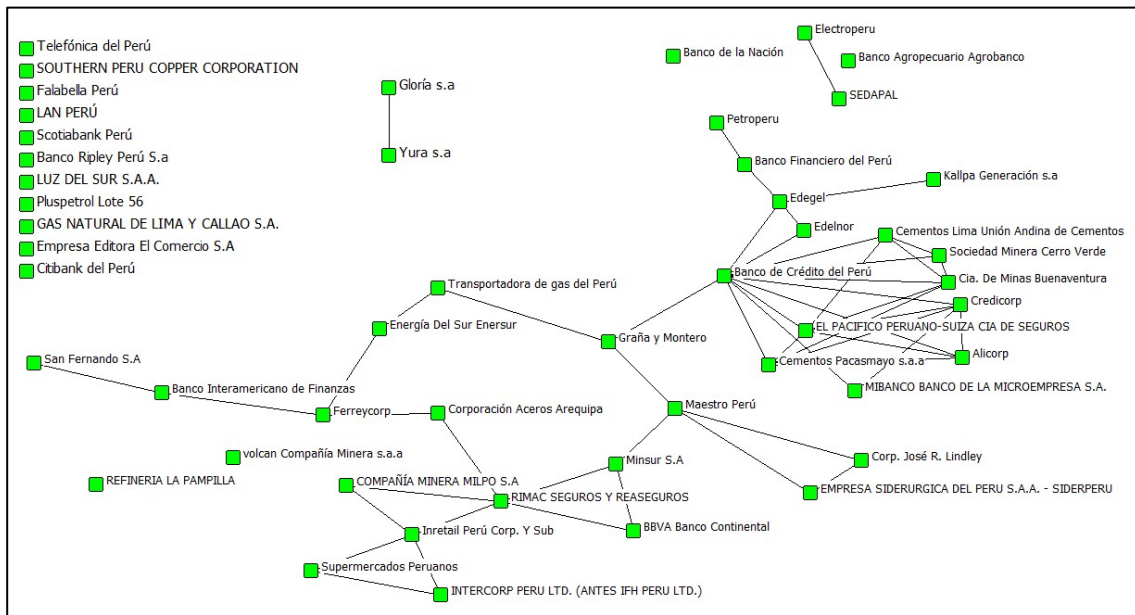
Telefónica del Perú
SOUTHERN PERU COPPER CORPORATION
Falabella Perú
LAN PERÚ
Scotiabank Perú
Banco Ripley Perú S.a
LUZ DEL SUR S.A.A.
Pluspetrol Lote 56
GAS NATURAL DE LIMA Y CALLAO S.A.
Empresa Editora El Comercio S.A
Citibank del Perú

Gloría s.a
Yura s.a

Banco de la Nación
Electroperu
Banco Agropecuario Agrobanco
SEDAPAL

Petroperu
Banco Financiero del Perú
Kallpa Generación s.a
Edegel
Edelnor
Cementos Lima Unión Andina de Cementos
Sociedad Minera Cerro Verde
Banco de Crédito del Perú
Cia. De Minas Buenaventura
Credicorp
EL PACIFICO PERUANO-SUIZA CIA DE SEGUROS
Cementos Pacasmayo s.a.a
Alicorp
MIBANCO BANCO DE LA MICROEMPRESA S.A.

Transportadora de gas del Perú
Energía Del Sur Enersur
Graña y Montero
San Fernando S.A
Banco Interamericano de Finanzas
Ferreycorp
Corporación Aceros Arequipa
Maestro Perú
volcan Compañía Minera s.a.a
REFINERIA LA PAMPILLA
Minsur S.A
Corp. José R. Lindley
COMPAÑÍA MINERA MILPO S.A
RIMAC SEGUROS Y REASEGUROS
EMPRESA SIDERURGICA DEL PERU S.A.A. - SIDERPERU
Inretail Perú Corp. Y Sub
BBVA Banco Continental
Supermercados Peruanos
INTERCORP PERU LTD. (ANTES IFH PERU LTD.)